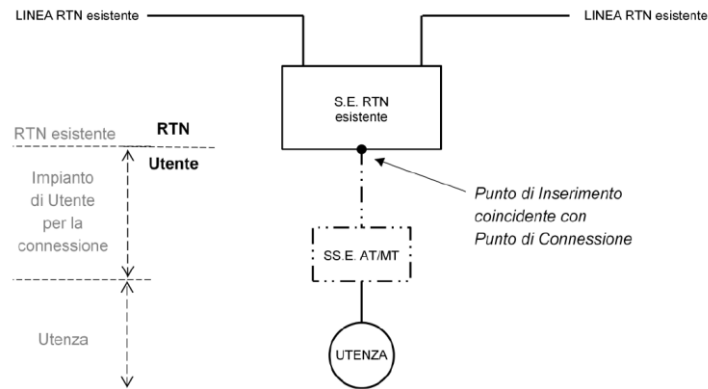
LINEA RTN esistente

LINEA RTN esistente

S.E. RTN esistente

RTN esistente

RTN

Utente

Impianto di Utente per la connessione

Punto di Inserimento coincidente con Punto di Connessione

SS.E. AT/MT

Utenza

UTENZA